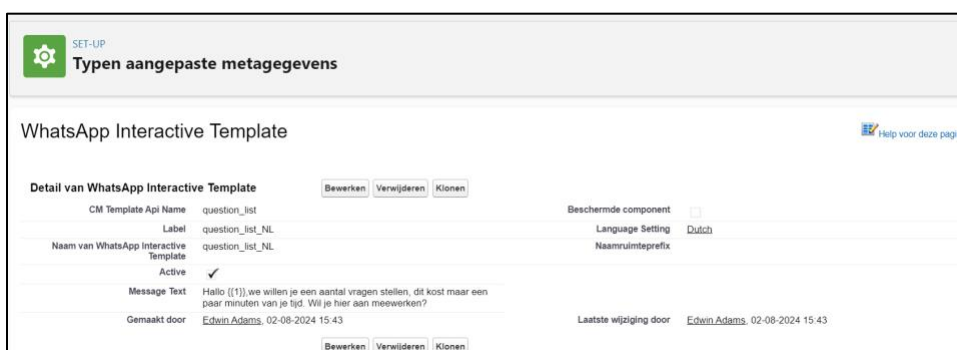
SET-UP
Typen aangepaste metagegevens

WhatsApp Interactive Template

Help voor deze pagi

Detail van WhatsApp Interactive Template

Bewerken Verwijderen Klonen

| | | | |
|---|---|---|---|
| CM Template Api Name | question_list | Beschermde component | |
| Label | question_list_NL | Language Setting | Dutch |
| Naam van WhatsApp Interactive Template | question_list_NL | Naamruimteprefix | |
| Active | ✓ | | |
| Message Text | Hallo {{1}},we willen je een aantal vragen stellen, dit kost maar een paar minuten van je tijd. Wil je hier aan meewerken? | | |
| Gemaakt door | Edwin Adams, 02-08-2024 15:43 | Laatste wijziging door | Edwin Adams, 02-08-2024 15:43 |

Bewerken Verwijderen Klonen